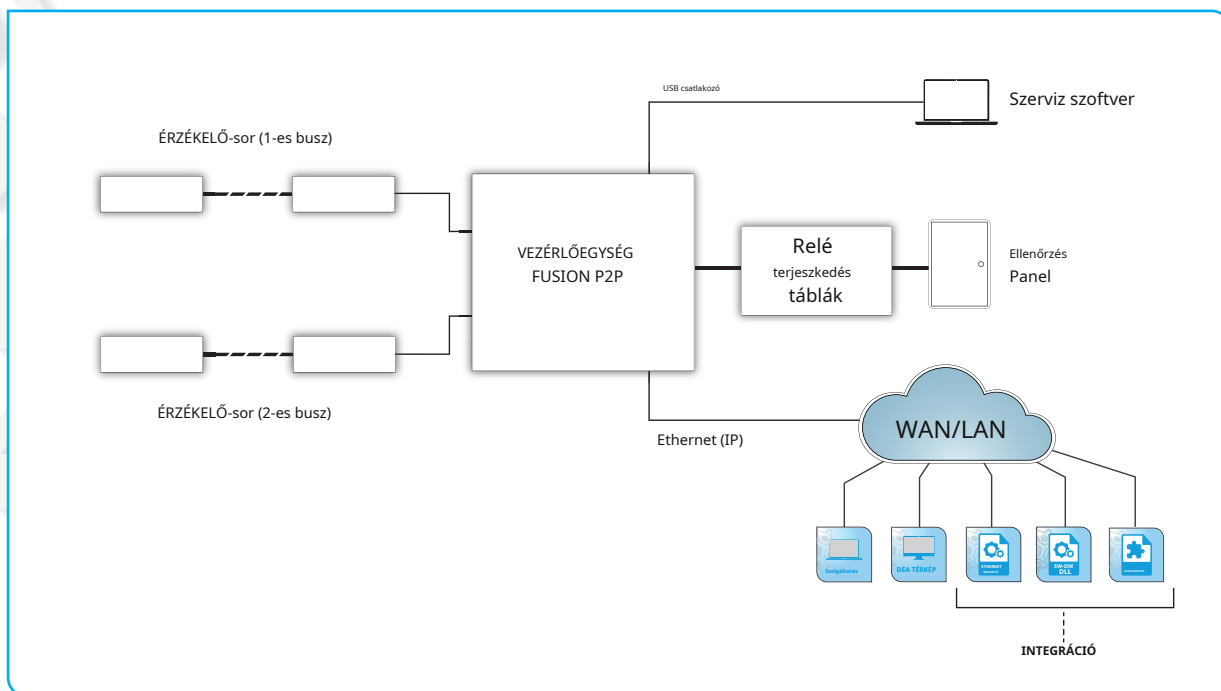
USB csatlakozó

Szerviz szoftver

ÉRZÉKELŐ-sor (1-es busz)

VEZÉRLŐEGYSÉG
FUSION P2P

Relé
terjeszkedés
táblák

Ellenőrzés
Panel

ÉRZÉKELŐ-sor (2-es busz)

Ethernet (IP)

WAN/LAN

Szolgáltatás

DEA TÉRKÉP

ETHERNET
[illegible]

SW-DM
DLL

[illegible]

INTEGRÁCIÓ